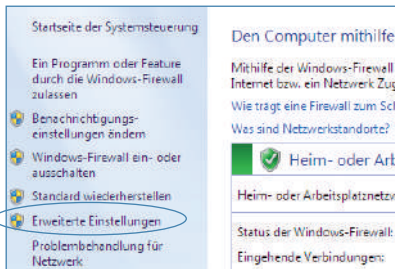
Startseite der Systemsteuerung

Ein Programm oder Feature durch die Windows-Firewall zulassen

Benachrichtigungseinstellungen ändern

Windows-Firewall ein- oder ausschalten

Standard wiederherstellen

Erweiterte Einstellungen

Problembehandlung für Netzwerk

Den Computer mithilfe

Mithilfe der Windows-Firewall
Internet bzw. ein Netzwerk Zu

Wie trägt eine Firewall zum Sc

Was sind Netzwerkstandorte?

Heim- oder Arb

Heim- oder Arbeitsplatznetzw

Status der Windows-Firewall:

Eingehende Verbindungen: